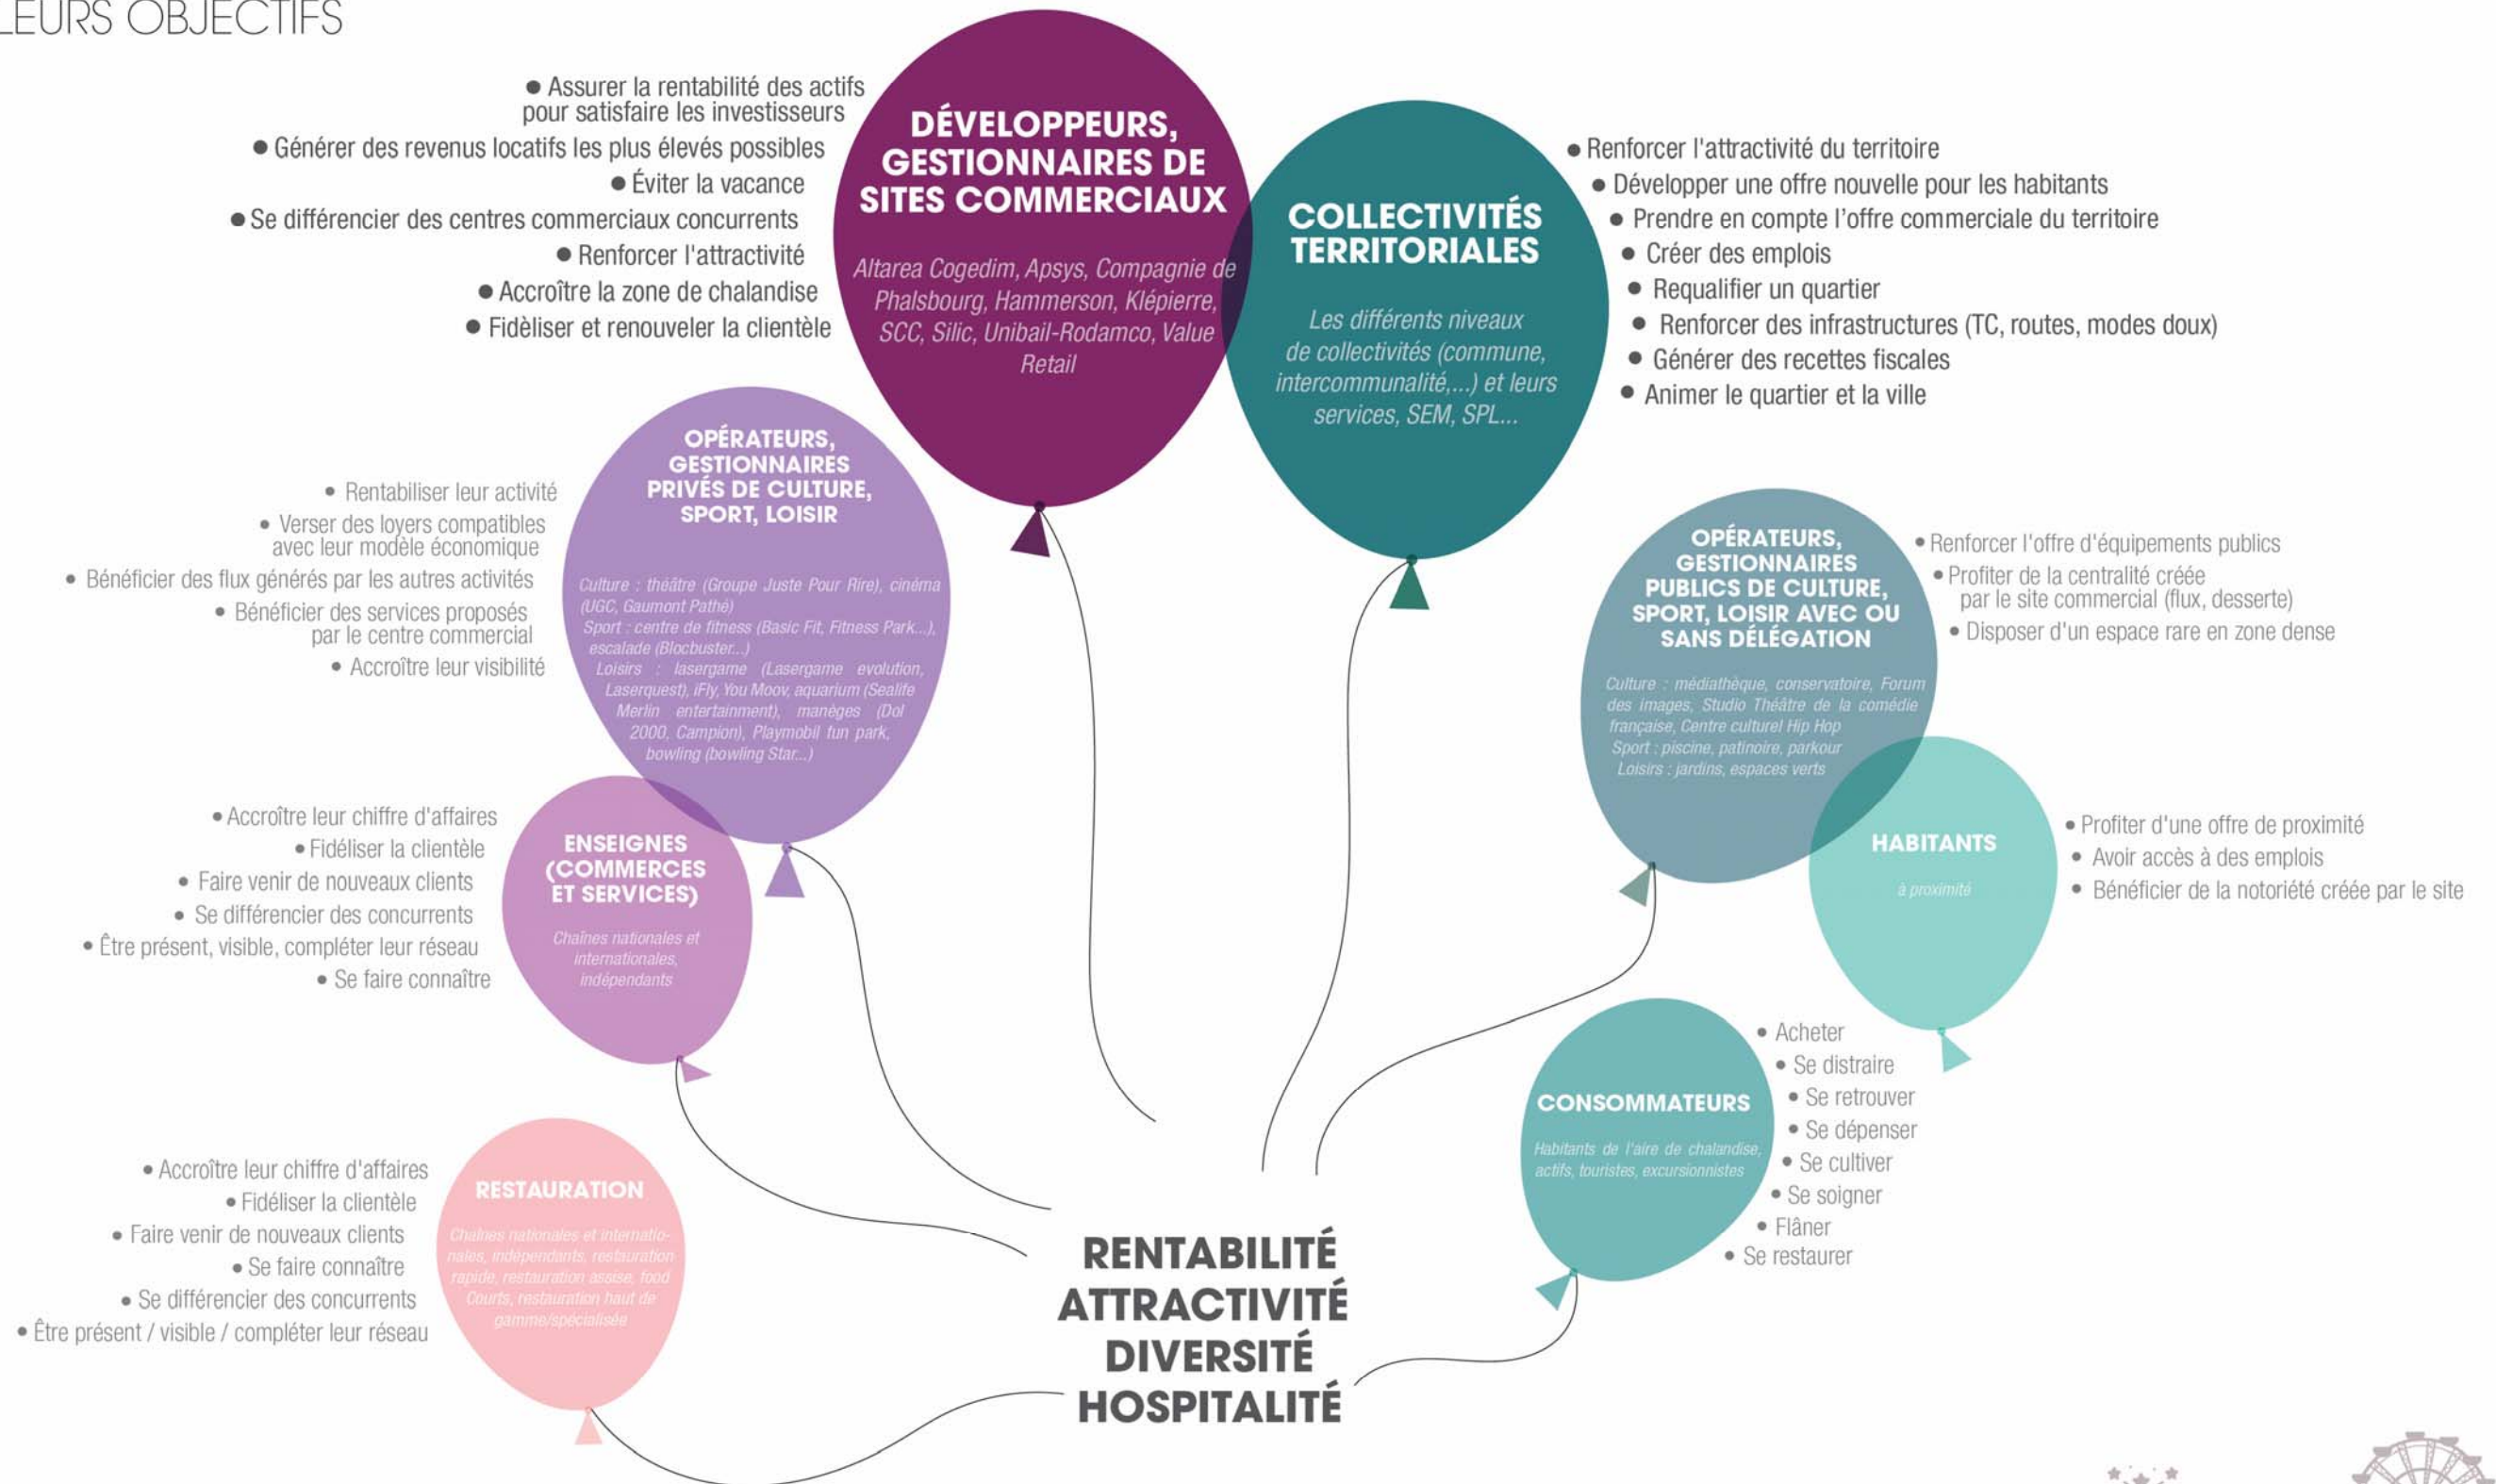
LEURS OBJECTIFS

• Assurer la rentabilité des actifs pour satisfaire les investisseurs
• Générer des revenus locatifs les plus élevés possibles
• Éviter la vacance
• Se différencier des centres commerciaux concurrents
• Renforcer l'attractivité
• Accroître la zone de chalandise
• Fidèliser et renouveler la clientèle

DÉVELOPPEURS, GESTIONNAIRES DE SITES COMMERCIAUX

Altarea Cogedim, Apsys, Compagnie de Phalsbourg, Hammerson, Klépierre, SCC, Silic, Unibail-Rodamco, Value Retail

COLLECTIVITÉS TERRITORIALES

Les différents niveaux de collectivités (commune, intercommunalité,...) et leurs services, SEM, SPL...

• Renforcer l'attractivité du territoire
• Développer une offre nouvelle pour les habitants
• Prendre en compte l'offre commerciale du territoire
• Créer des emplois
• Requalifier un quartier
• Renforcer des infrastructures (TC, routes, modes doux)
• Générer des recettes fiscales
• Animer le quartier et la ville

• Rentabiliser leur activité
• Verser des loyers compatibles avec leur modèle économique
• Bénéficier des flux générés par les autres activités
• Bénéficier des services proposés par le centre commercial
• Accroître leur visibilité

OPÉRATEURS, GESTIONNAIRES PRIVÉS DE CULTURE, SPORT, LOISIR

Culture : théâtre (Groupe Juste Pour Rire), cinéma (UGC, Gaumont Pathé)
Sport : centre de fitness (Basic Fit, Fitness Park...), escalade (Blocbuster...)
Loisirs : lasergame (Lasergame evolution, Laserquest), iFly, You Moov, aquarium (Sealife Merlin entertainment), manèges (Dol 2000, Campion), Playmobil fun park, bowling (bowling Star...)

OPÉRATEURS, GESTIONNAIRES PUBLICS DE CULTURE, SPORT, LOISIR AVEC OU SANS DÉLÉGATION

Culture : médiathèque, conservatoire, Forum des images, Studio Théâtre de la comédie française, Centre culturel Hip Hop
Sport : piscine, patinoire, parkour
Loisirs : jardins, espaces verts

• Renforcer l'offre d'équipements publics
• Profiter de la centralité créée par le site commercial (flux, desserte)
• Disposer d'un espace rare en zone dense

• Accroître leur chiffre d'affaires
• Fidéliser la clientèle
• Faire venir de nouveaux clients
• Se différencier des concurrents
• Être présent, visible, compléter leur réseau
• Se faire connaître

ENSEIGNES (COMMERCES ET SERVICES)

Chaînes nationales et internationales, indépendants

HABITANTS

à proximité

• Profiter d'une offre de proximité
• Avoir accès à des emplois
• Bénéficier de la notoriété créée par le site

• Acheter
• Se distraire
• Se retrouver
• Se dépenser
• Se cultiver
• Se soigner
• Flâner
• Se restaurer

CONSOMMATEURS

Habitants de l'aire de chalandise, actifs, touristes, excursionnistes

• Accroître leur chiffre d'affaires
• Fidéliser la clientèle
• Faire venir de nouveaux clients
• Se faire connaître
• Se différencier des concurrents
• Être présent / visible / compléter leur réseau

RESTAURATION

Chaînes nationales et internationales, indépendants, restauration rapide, restauration assise, food Courts, restauration haut de gamme/spécialisée

RENTABILITÉ
ATTRACTIVITÉ
DIVERSITÉ
HOSPITALITÉ